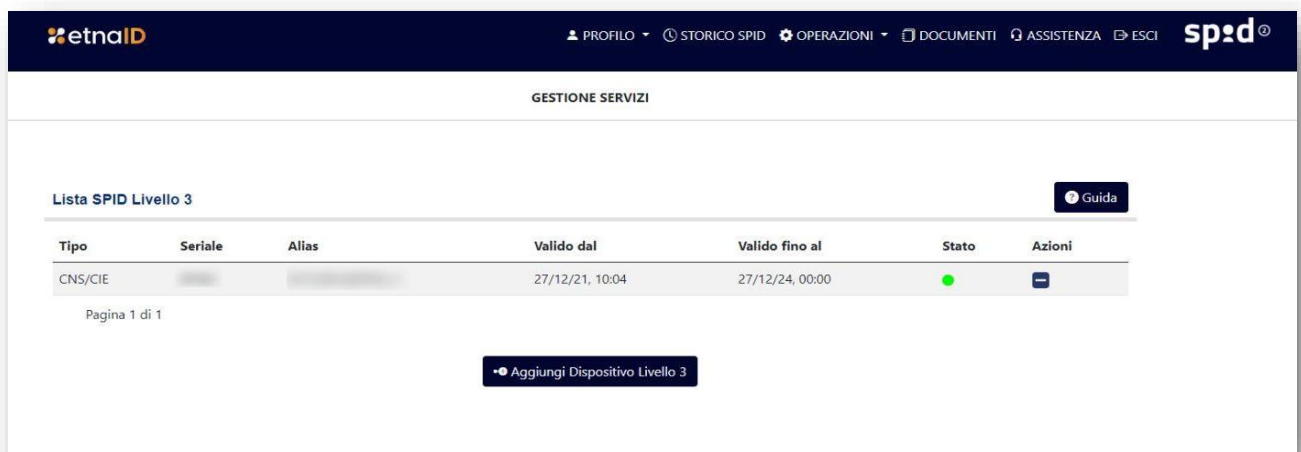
etnaID

PROFILO ▾ STORICO SPID OPERAZIONI ▾ DOCUMENTI ASSISTENZA ESCI

spid

GESTIONE SERVIZI

Lista SPID Livello 3

Guida

| Tipo | Seriale | Alias | Valido dal | Valido fino al | Stato | Azioni |
|---|---|---|---|---|---|---|
| CNS/CIE | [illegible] | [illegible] | 27/12/21, 10:04 | 27/12/24, 00:00 | | |

Pagina 1 di 1

Aggiungi Dispositivo Livello 3